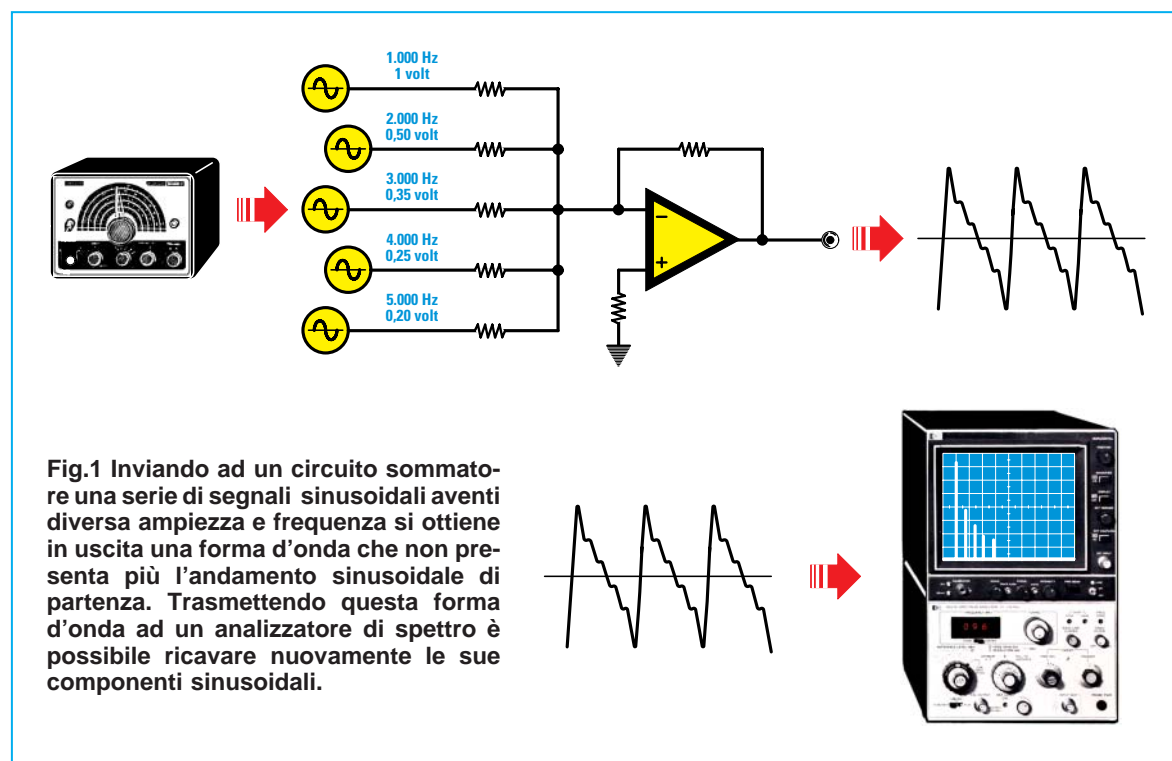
1.000 Hz
1 volt

2.000 Hz
0,50 volt

3.000 Hz
0,35 volt

4.000 Hz
0,25 volt

5.000 Hz
0,20 volt

–

+

Fig.1 Inviando ad un circuito sommatore una serie di segnali sinusoidali aventi diversa ampiezza e frequenza si ottiene in uscita una forma d'onda che non presenta più l'andamento sinusoidale di partenza. Trasmettendo questa forma d'onda ad un analizzatore di spettro è possibile ricavare nuovamente le sue componenti sinusoidali.